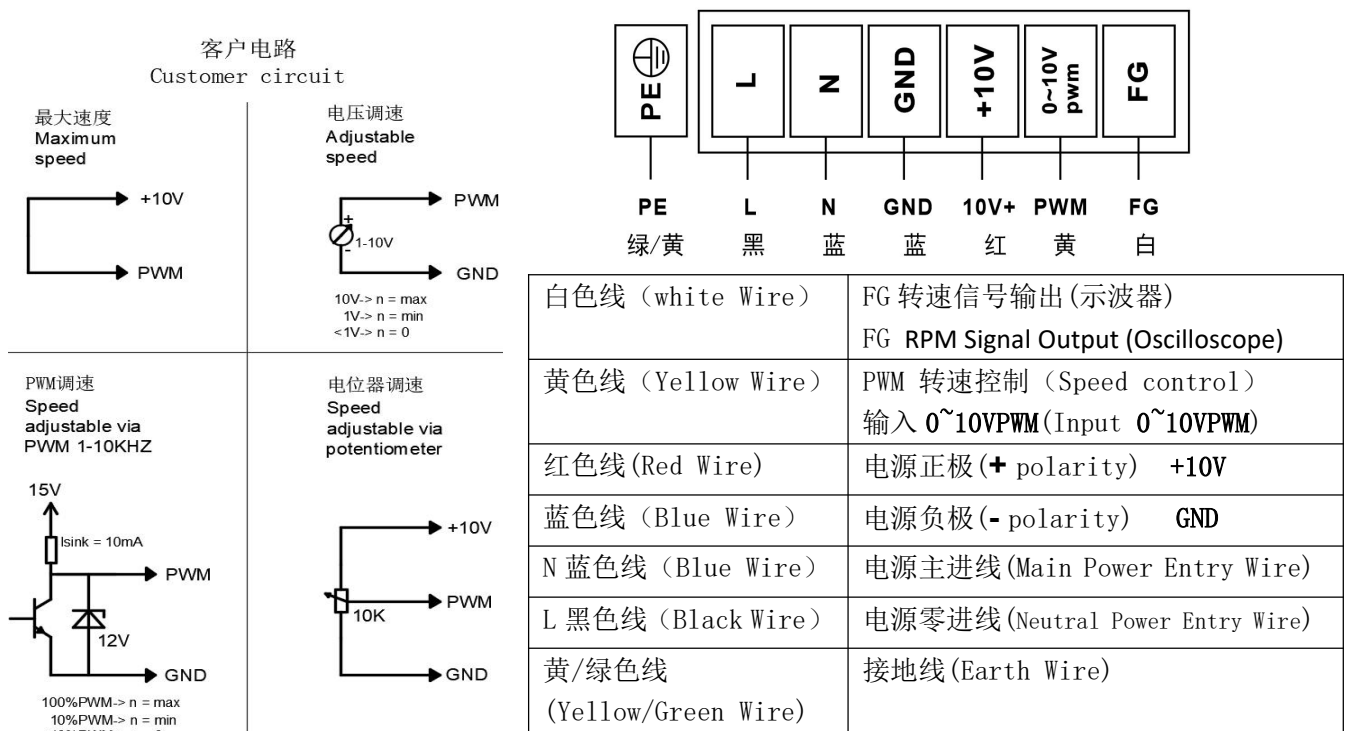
客户电路
Customer circuit

最大速度
Maximum speed

+10V
PWM

电压调速
Adjustable speed

+
PWM
1-10V
-
GND

10V-> n = max
1V-> n = min
<1V-> n = 0

PWM调速
Speed adjustable via PWM 1-10KHZ

15V
Isink = 10mA
PWM
12V
GND

100%PWM-> n = max
10%PWM-> n = min
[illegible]

电位器调速
Speed adjustable via potentiometer

+10V
PWM
10K
GND

| PE | L | N | GND | +10V | 0~10V pwm | FG |
|---|---|---|---|---|---|---|

| PE | L | N | GND | 10V+ | PWM | FG |
|---|---|---|---|---|---|---|
| 绿/黄 | 黑 | 蓝 | 蓝 | 红 | 黄 | 白 |

| 白色线（white Wire） | FG 转速信号输出(示波器) FG RPM Signal Output (Oscilloscope) |
|---|---|
| 黄色线（Yellow Wire） | PWM 转速控制（Speed control） 输入 0~10VPWM(Input 0~10VPWM) |
| 红色线(Red Wire) | 电源正极(+ polarity) +10V |
| 蓝色线（Blue Wire） | 电源负极(- polarity) GND |
| N 蓝色线（Blue Wire） | 电源主进线(Main Power Entry Wire) |
| L 黑色线（Black Wire） | 电源零进线(Neutral Power Entry Wire) |
| 黄/绿色线 (Yellow/Green Wire) | 接地线(Earth Wire) |